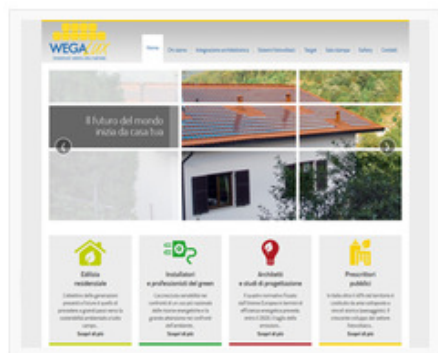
WEGA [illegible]

Home | Chi siamo | Integrazione architettonica | Sistemi fotovoltaici | Tegole | Sala stampa | Gallery | Contatti

Il futuro del mondo inizia da casa tua

Edilizia residenziale

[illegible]

Scopri di più

Installatori e professionisti del green

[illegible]

Scopri di più

Architetti e studi di progettazione

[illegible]

Scopri di più

Prescrittori pubblici

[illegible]

Scopri di più